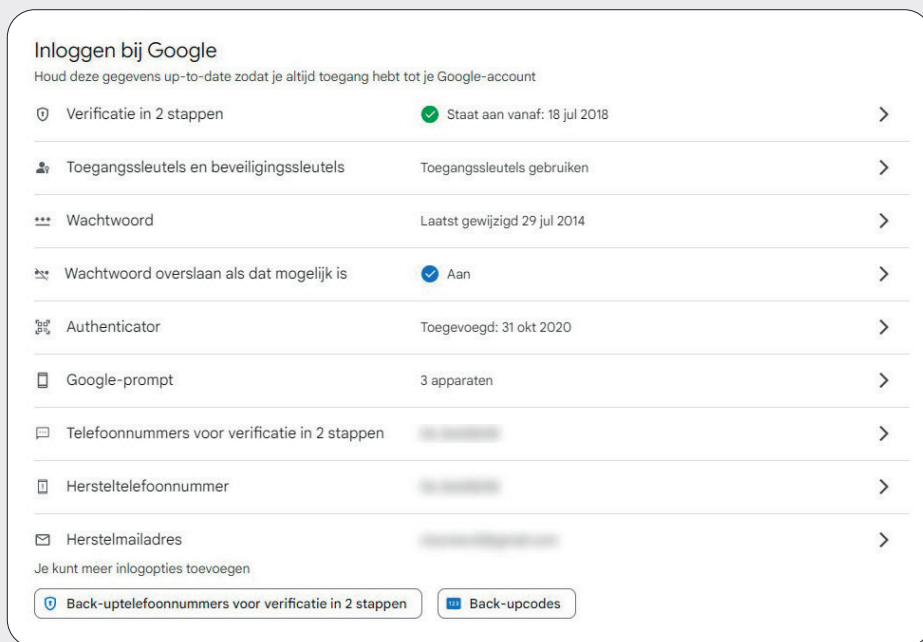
Inloggen bij Google
Houd deze gegevens up-to-date zodat je altijd toegang hebt tot je Google-account

Verificatie in 2 stappen | Staat aan vanaf: 18 jul 2018

Toegangssleutels en beveiligingssleutels | Toegangssleutels gebruiken

Wachtwoord | Laatst gewijzigd 29 jul 2014

Wachtwoord overslaan als dat mogelijk is | Aan

Authenticator | Toegevoegd: 31 okt 2020

Google-prompt | 3 apparaten

Telefoonnummers voor verificatie in 2 stappen | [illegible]

Hersteltelefoonnummer | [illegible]

Herstelmailadres | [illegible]

Je kunt meer inlogopties toevoegen

Back-uptelefoonnummers voor verificatie in 2 stappen

Back-upcodes